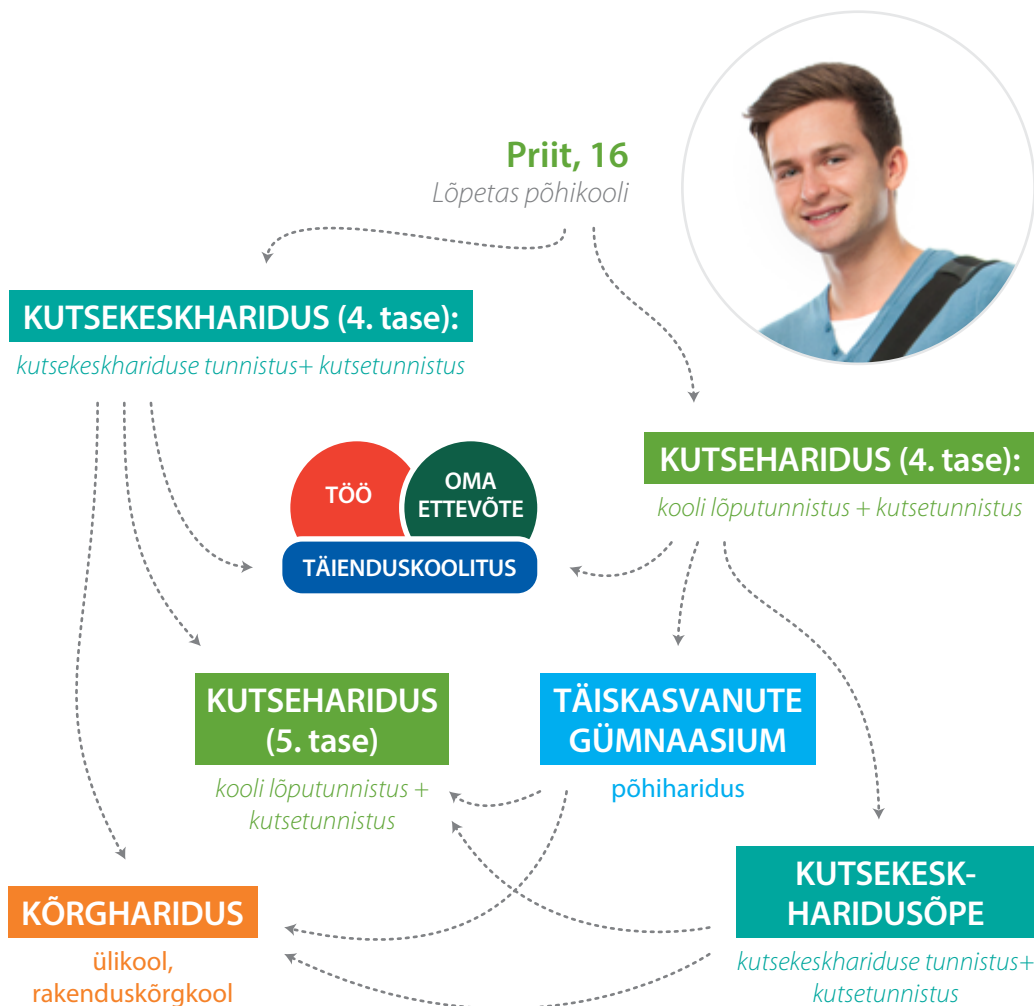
Priit, 16
Lõpetas põhikooli

KUTSEKESKHARIDUS (4. tase):
kutsekeskhariduse tunnistus+ kutsetunnistus

KUTSEHARIDUS (4. tase):
kooli lõputunnistus + kutsetunnistus

TÖÖ

OMA ETTEVÕTE

TÄIENDUSKOOLITUS

KUTSEHARIDUS (5. tase)
kooli lõputunnistus + kutsetunnistus

TÄISKASVANUTE GÜMNAASIUM
põhiharidus

KÕRGHARIDUS
ülikool, rakenduskõrgkool

KUTSEKESKHARIDUSÕPE
kutsekeskhariduse tunnistus+ kutsetunnistus